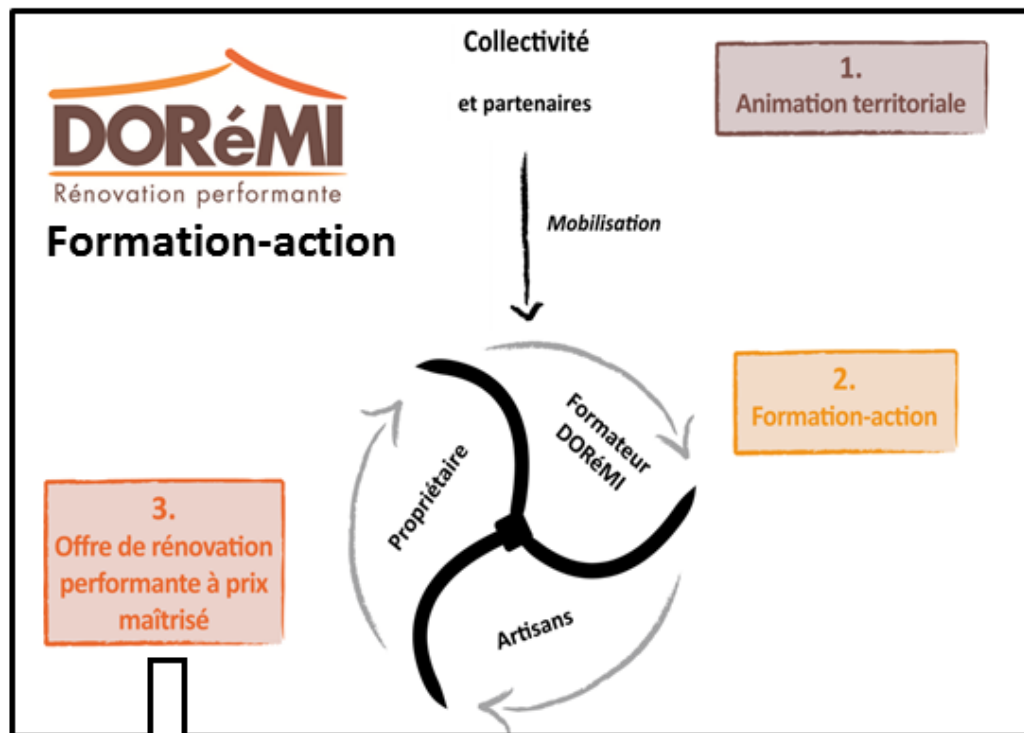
DORéMI
Rénovation performante

Formation-action

Collectivité

et partenaires

Mobilisation

1.
Animation territoriale

2.
Formation-action

3.
Offre de rénovation performante à prix maîtrisé

Formateur DORéMI

Propriétaire

Artisans